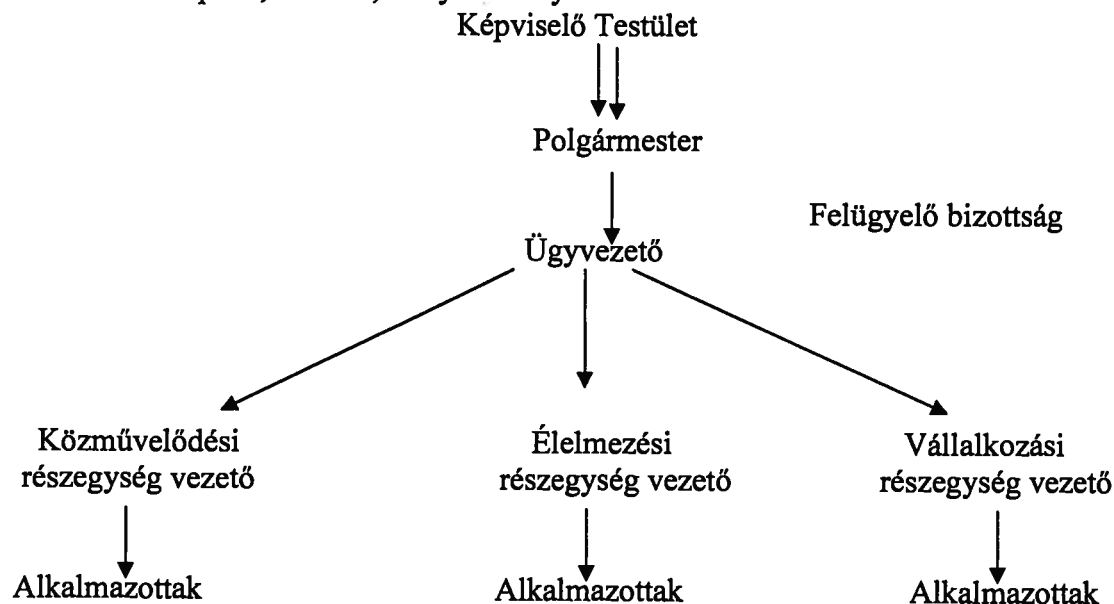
Képviselő Testület

Polgármester

Felügyelő bizottság

Ügyvezető

Közművelődési részegység vezető

Élelmezési részegység vezető

Vállalkozási részegység vezető

Alkalmazottak

Alkalmazottak

Alkalmazottak